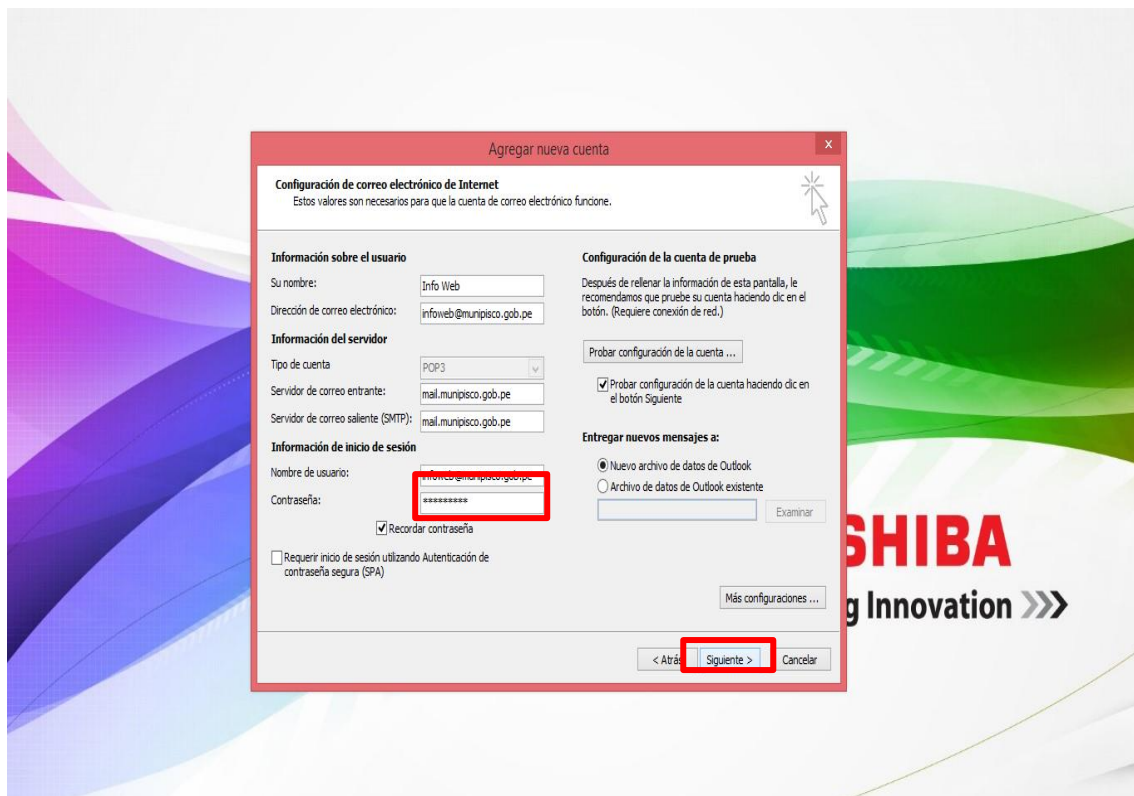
Agregar nueva cuenta

Configuración de correo electrónico de Internet
Estos valores son necesarios para que la cuenta de correo electrónico funcione.

Información sobre el usuario
Su nombre: Info Web
Dirección de correo electrónico: infoweb@munipisco.gob.pe
Información del servidor
Tipo de cuenta POP3
Servidor de correo entrante: mail.munipisco.gob.pe
Servidor de correo saliente (SMTP): mail.munipisco.gob.pe
Información de inicio de sesión
Nombre de usuario: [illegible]
Contraseña: *********
Recordar contraseña
Requerir inicio de sesión utilizando Autenticación de contraseña segura (SPA)

Configuración de la cuenta de prueba
Después de rellenar la información de esta pantalla, le recomendamos que pruebe su cuenta haciendo clic en el botón. (Requiere conexión de red.)
Probar configuración de la cuenta ...
Probar configuración de la cuenta haciendo clic en el botón Siguiente
Entregar nuevos mensajes a:
Nuevo archivo de datos de Outlook
Archivo de datos de Outlook existente
Examinar
Más configuraciones ...

< Atrás Siguiente > Cancelar

SHIBA
g Innovation